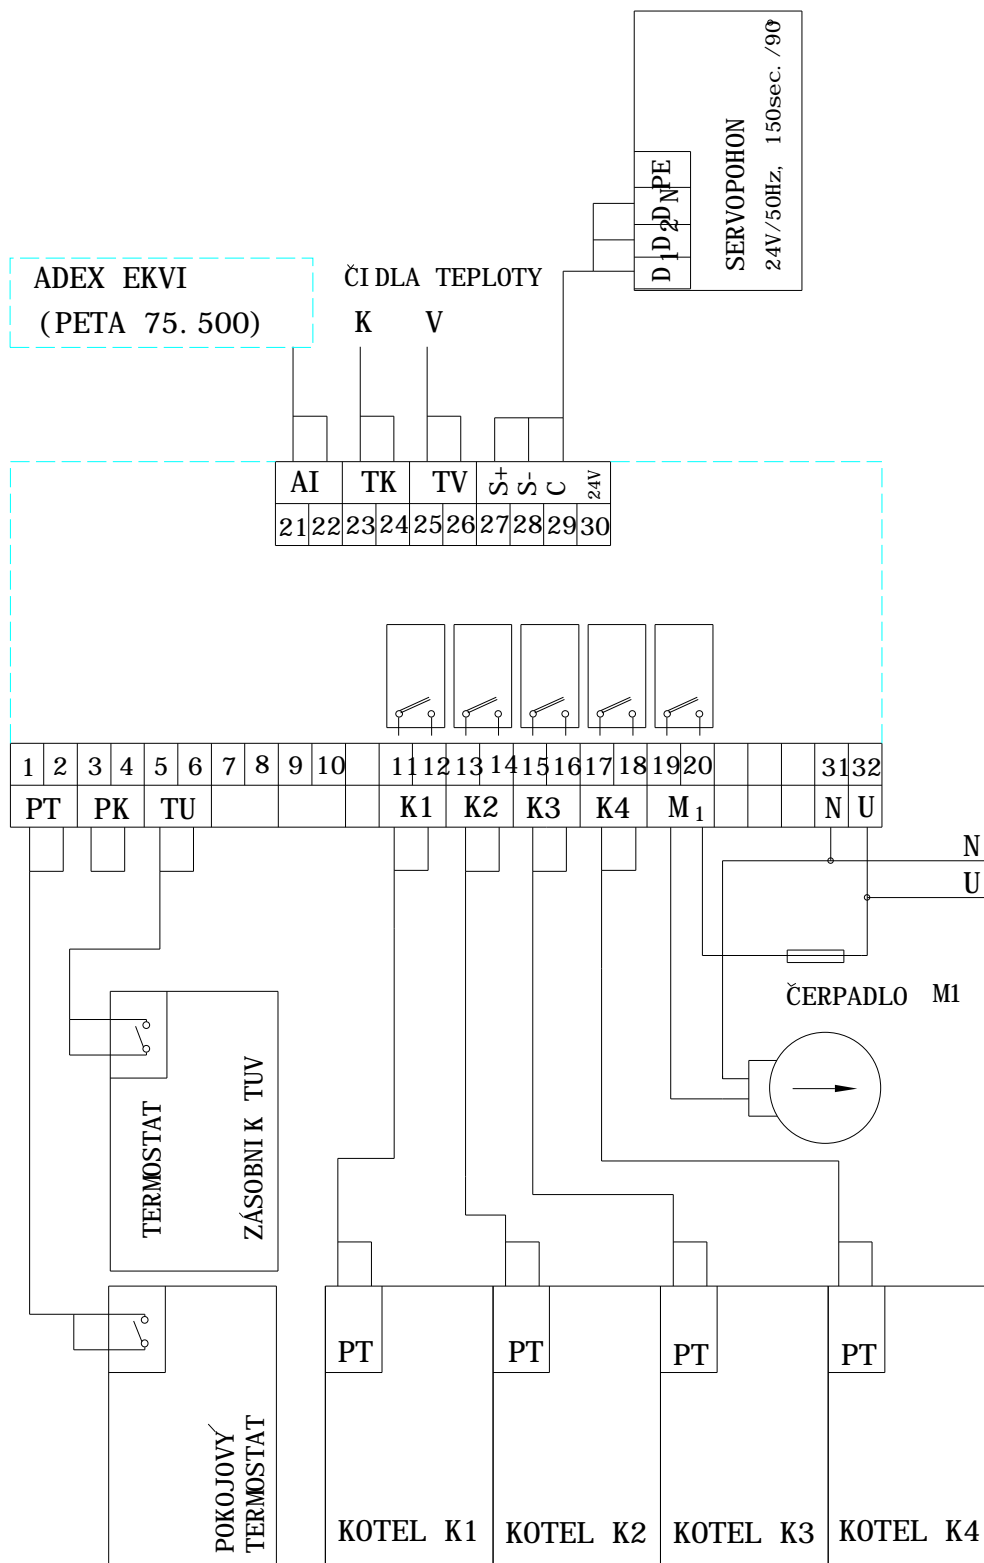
SERVOPOHON
24V/50Hz, 150sec. /90°
$D_1$ $D_2$ $D_N$ PE

ADEX EKVI
(PETA 75. 500)

ČIDLA TEPLOTY
K V

| AI | | TK | | TV | | S+ | S- | C | 24V |
|---|---|---|---|---|---|---|---|---|---|
| 21 | 22 | 23 | 24 | 25 | 26 | 27 | 28 | 29 | 30 |

| 1 | 2 | 3 | 4 | 5 | 6 | 7 | 8 | 9 | 10 | 11 | 12 | 13 | 14 | 15 | 16 | 17 | 18 | 19 | 20 | 31 | 32 |
|---|---|---|---|---|---|---|---|---|---|---|---|---|---|---|---|---|---|---|---|---|---|
| PT | | PK | | TU | | | | | | K1 | | K2 | | K3 | | K4 | | $M_1$ | | N | U |

N
U

ČERPADLO M1

TERMOSTAT
ZÁSOBNIK TUV

POKOJOVÝ
TERMOSTAT

PT
PT
PT
PT

KOTEL K1
KOTEL K2
KOTEL K3
KOTEL K4